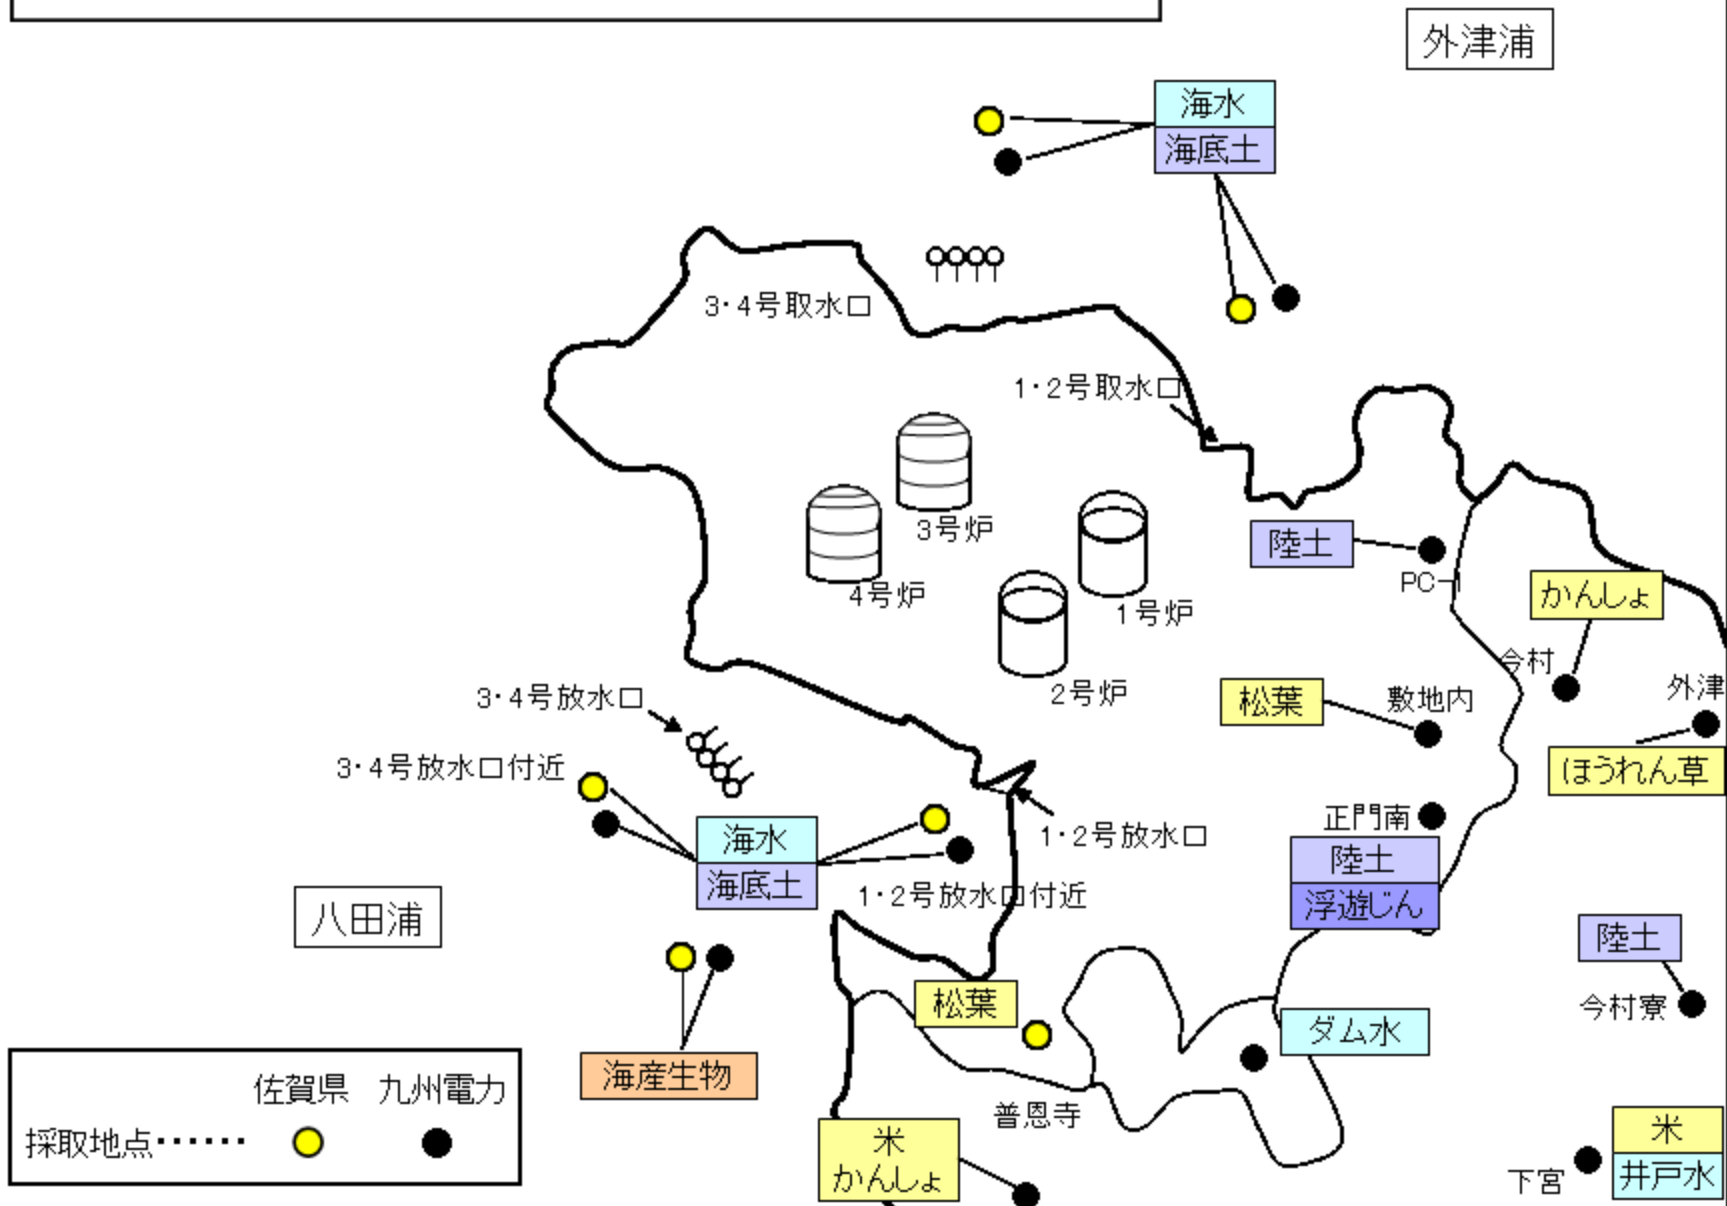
外津浦

海水
海底土

3・4号取水口

1・2号取水口

3号炉
4号炉
1号炉
2号炉

陸土
PC-1
かんしょ
今村
外津
松葉
敷地内
ほうれん草

3・4号放水口
3・4号放水口付近
海水
海底土
1・2号放水口
1・2号放水口付近
正門南
陸土
浮遊じん

八田浦

陸土
今村寮

松葉
ダム水
海産生物

佐賀県　九州電力
採取地点・・・・・・

普恩寺
米
かんしょ
下宮
米
井戸水